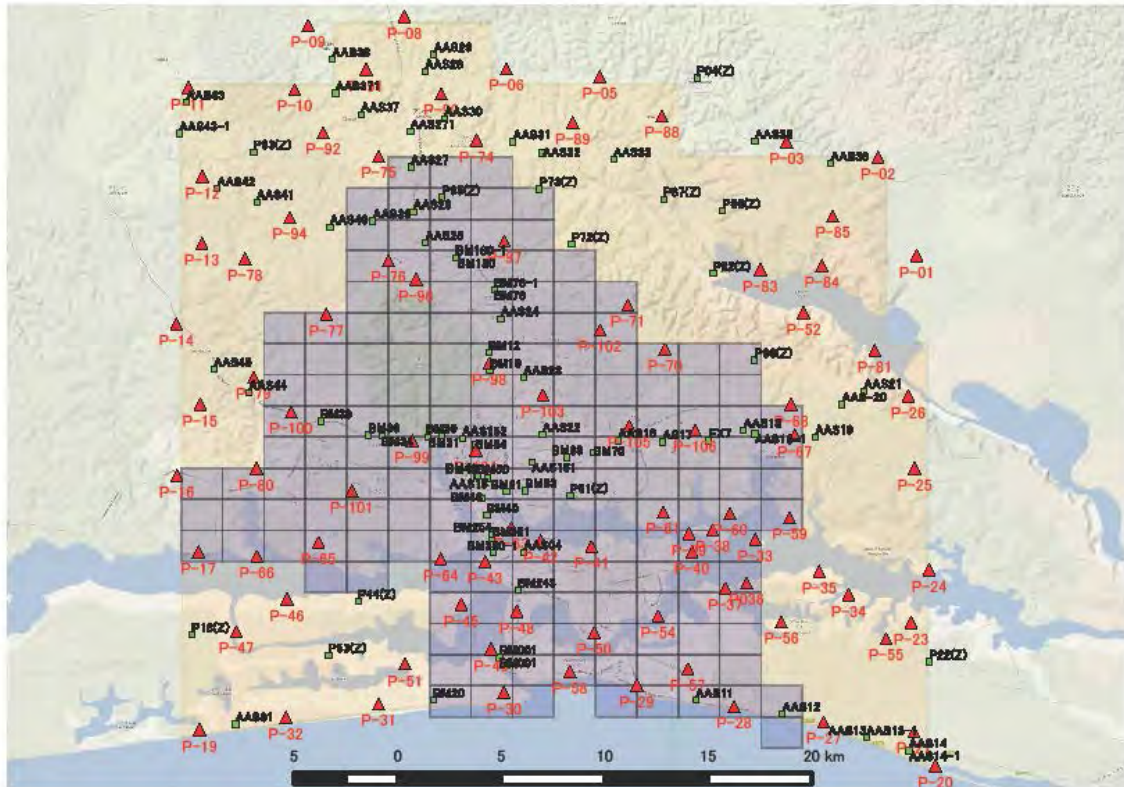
P-08
P-09
AAS36
AAS29
AAS28
P-11
AAS63
P-10
AAS311
P-06
P-05
P04(Z)
AAS37
AAS30
AAS43-1
AAS271
P-88
P-92
P63(Z)
AAS31
P-89
AAS38
P-03
AAS27
P-74
AAS32
AAS33
AAS35
P-02
P-75
P-12
AAS42
P69(Z)
P73(Z)
P67(Z)
AAS41
P68(Z)
P-94
AAS40
AAS26
AAS23
P-85
AAS25
P-13
P-78
BM100
P-87
P72(Z)
BM150
P-01
P-76
P62(Z)
P-83
P-84
P-96
BM76-1
BM76
P-71
AAS24
P-14
P-77
P-52
P-102
BM12
P-70
P66(Z)
AAS45
BM19
P-81
P-98
AAS22
AAS44
AAS21
P-79
AAS-20
P-15
P-103
P-26
P-100
BM29
AAS18
AAS19
BM30
BM26
AAS152
AAS22
P-68
BM231
BM34
AAS16
BM32
BM63
BM70
P-105
P-106
AAS161
P-99
P-67
BM40
AAS151
P-16
P-80
BM41
BM53
P61(Z)
P-25
P-101
BM45
P-61
P-60
P-59
BM254
BM251
P-38
BM37-1
AAS04
P-42
P-41
P-39
P-33
P-17
P-66
P-65
P-64
P-43
P-40
P-24
P-35
BM243
P-036
P-37
P-34
P-46
P41(Z)
P-45
P-48
P-54
P-56
P18(Z)
P-23
P-47
P-55
P-50
BM201
P22(Z)
P53(Z)
P-49
BM301
P-51
P-57
P-58
AAS11
P-29
BM20
P-30
AAS12
P-28
AAS01
P-31
AAS13
AAS13-1
P-19
P-32
P-27
AAS14
AAS14-1
P-20
5
0
5
10
15
20 km